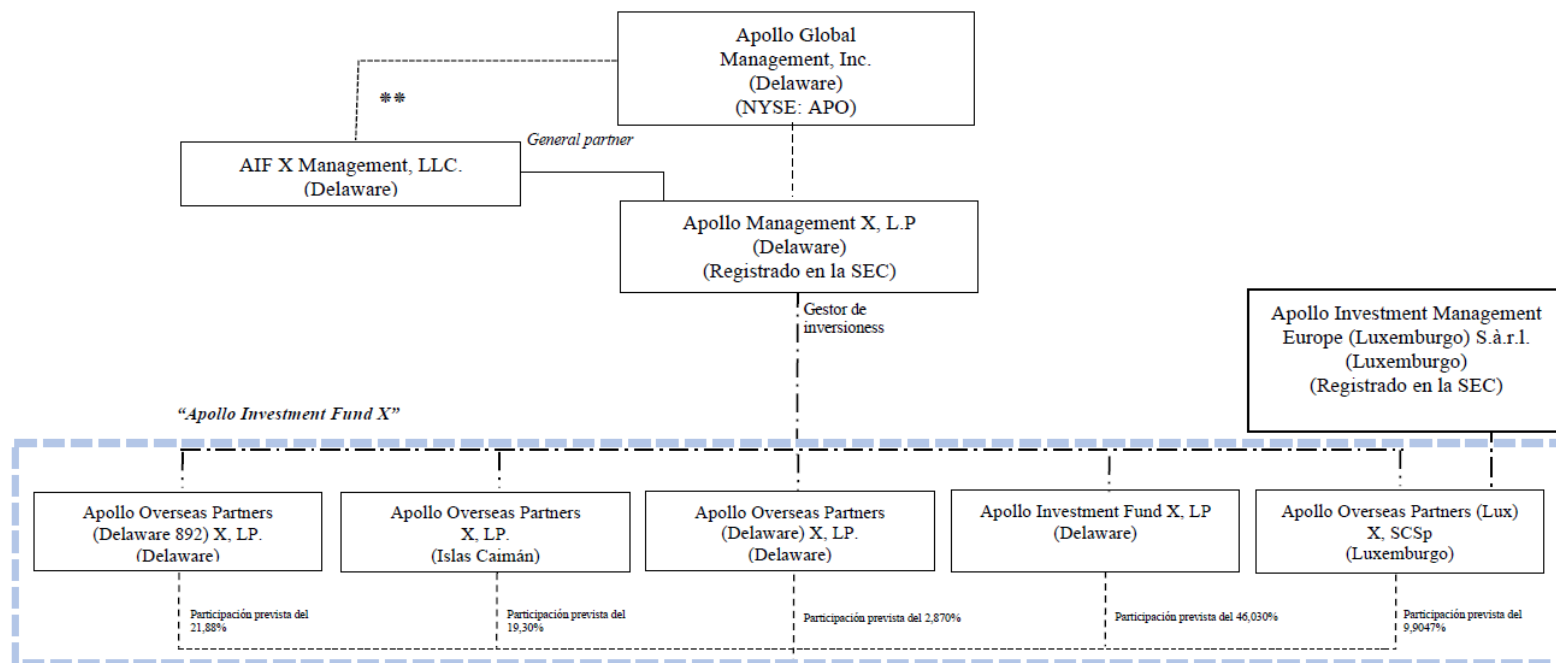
Apollo Global Management, Inc. (Delaware) (NYSE: APO)

**

General partner

AIF X Management, LLC. (Delaware)

Apollo Management X, L.P (Delaware) (Registrado en la SEC)

Gestor de inversioness

Apollo Investment Management Europe (Luxemburgo) S.à.r.l. (Luxemburgo) (Registrado en la SEC)

"Apollo Investment Fund X"

Apollo Overseas Partners (Delaware 892) X, LP. (Delaware)

Apollo Overseas Partners X, LP. (Islas Caimán)

Apollo Overseas Partners (Delaware) X, LP. (Delaware)

Apollo Investment Fund X, LP (Delaware)

Apollo Overseas Partners (Lux) X, SCSp (Luxemburgo)

Participación prevista del 21,88%

Participación prevista del 19,30%

Participación prevista del 2,870%

Participación prevista del 46,030%

Participación prevista del 9,9047%